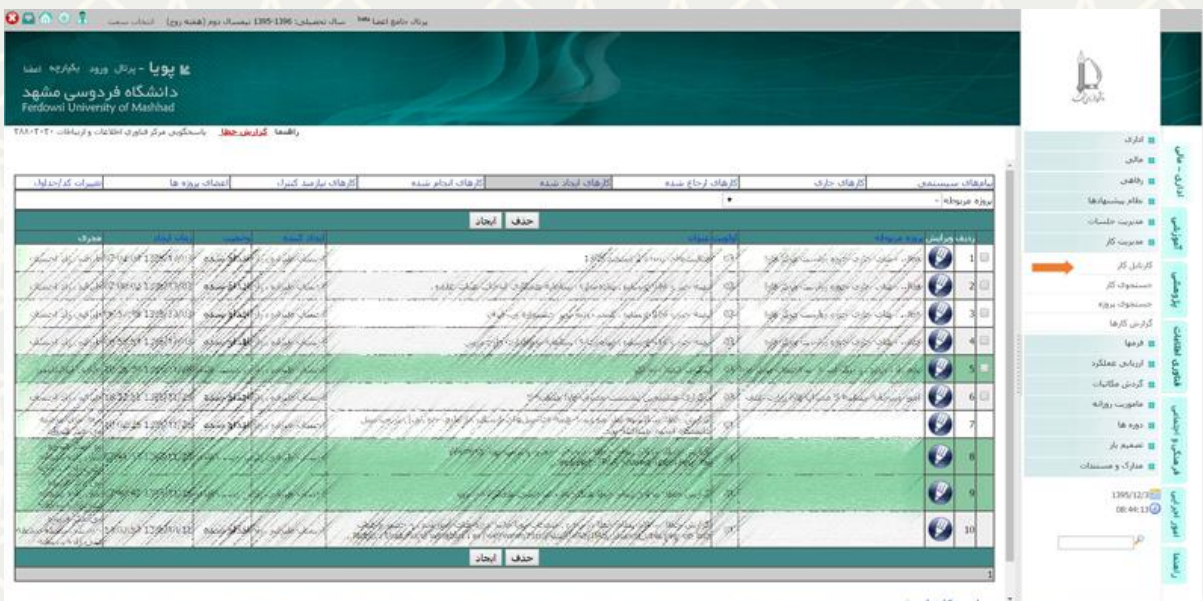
پرتال جامع اعضا سال تحصیلی: 1396-1395 نیمسال دوم (همه روز) انتخاب سمت

پویا - پرتال ورود یکپارچه اعضا
دانشگاه فردوسی مشهد
Ferdowsi University of Mashhad

راهنما گزارش خطا پاسخگویی مرکز فناوری اطلاعات و ارتباطات ۳۸۸۰۲۰۲۰

پیامهای سیستمی | کارهای جاری | کارهای ارجاع شده | کارهای ایجاد شده | کارهای انجام شده | کارهای نیازمند کنترل | اعضای پروژه ها | تغییرات کد/جداول

پروژه مربوطه -

حذف ایجاد

| ردیف | ویرایش | پروژه مربوطه | اولویت | عنوان | ایجاد کننده | وضعیت | زمان ایجاد | مجری |
|---|---|---|---|---|---|---|---|---|
| 1 | | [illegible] | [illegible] | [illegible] | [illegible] | انجام شده | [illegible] | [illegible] |
| 2 | | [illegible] | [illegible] | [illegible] | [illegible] | انجام شده | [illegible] | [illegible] |
| 3 | | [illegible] | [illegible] | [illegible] | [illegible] | انجام شده | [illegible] | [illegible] |
| 4 | | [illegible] | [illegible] | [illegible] | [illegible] | انجام شده | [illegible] | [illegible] |
| 5 | | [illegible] | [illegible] | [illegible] | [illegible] | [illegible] | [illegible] | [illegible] |
| 6 | | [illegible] | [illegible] | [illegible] | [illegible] | انجام شده | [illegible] | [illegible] |
| 7 | | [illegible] | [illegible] | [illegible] | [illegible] | انجام شده | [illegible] | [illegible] |
| 8 | | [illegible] | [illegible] | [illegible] | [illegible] | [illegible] | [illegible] | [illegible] |
| 9 | | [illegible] | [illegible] | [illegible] | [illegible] | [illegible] | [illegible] | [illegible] |
| 10 | | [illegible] | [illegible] | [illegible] | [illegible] | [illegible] | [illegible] | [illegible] |

حذف ایجاد

1

اداری - مالی
آموزشی
پژوهشی
فناوری اطلاعات
فرهنگی و اجتماعی
امور اجرایی
راهنما

اداری
مالی
رفاهی
نظام پیشنهادها
مدیریت جلسات
مدیریت کار
کارتابل کار
جستجوی کار
جستجوی پروژه
گزارش کارها
فرمها
ارزیابی عملکرد
گردش مکاتبات
ماموریت روزانه
دوره ها
تصمیم یار
مدارک و مستندات

1395/12/3
08:44:13